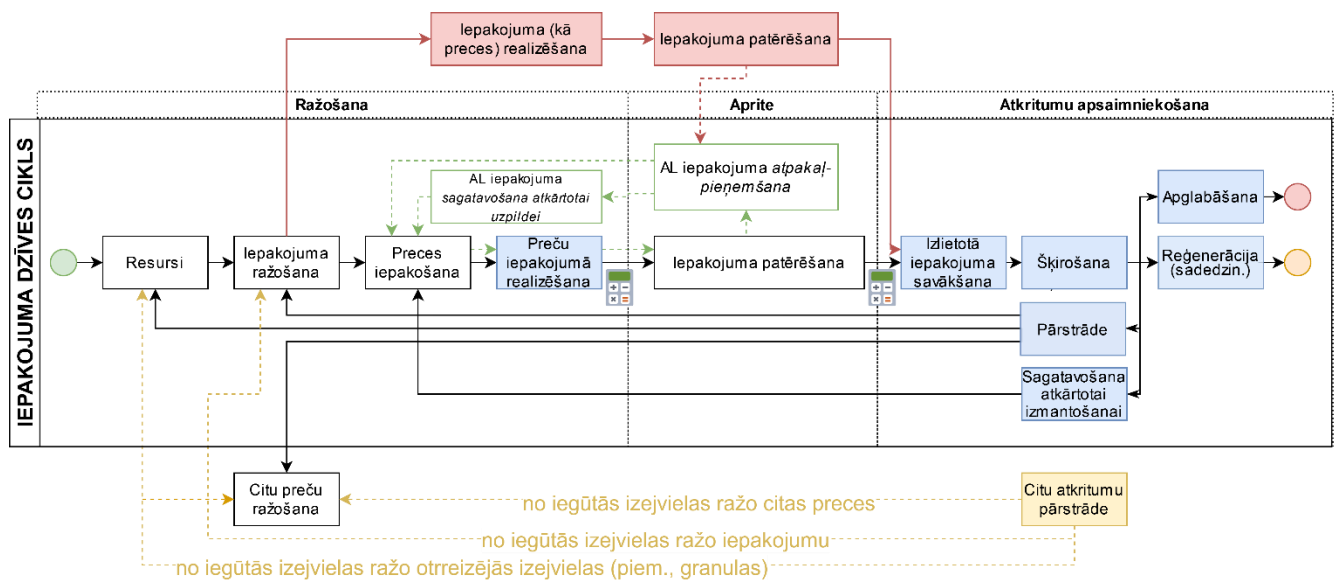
Iepakojuma (kā preces) realizēšana

Iepakojuma patērēšana

Ražošana

Aprite

Atkritumu apsaimniekošana

IEPAKOJUMA DZĪVES CIKLS

AL iepakojuma *atpakaļpieņemšana*

AL iepakojuma *sagatavošana atkārtotai uzpildei*

Apglabāšana

Resursi

Iepakojuma ražošana

Preces iepakošana

Preču iepakojumā realizēšana

Iepakojuma patērēšana

Izlietotā iepakojuma savākšana

Šķirošana

Reģenerācija (sadedzin.)

Pārstrāde

Sagatavošana atkārtotai izmantošanai

Citu preču ražošana

Citu atkritumu pārstrāde

no iegūtās izejvielas ražo citas preces

no iegūtās izejvielas ražo iepakojumu

no iegūtās izejvielas ražo otrreizējās izejvielas (piem., granulas)